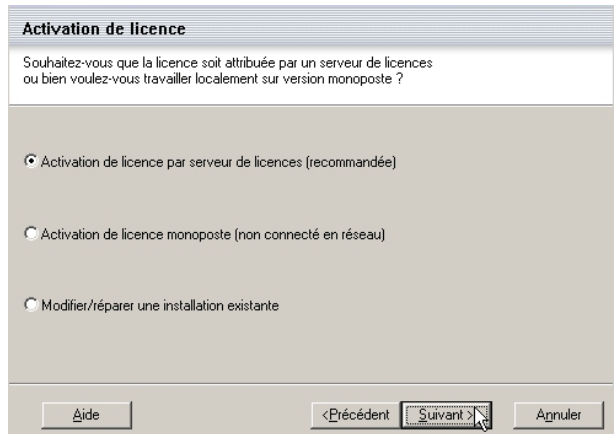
Activation de licence

Souhaitez-vous que la licence soit attribuée par un serveur de licences ou bien voulez-vous travailler localement sur version monoposte ?

Activation de licence par serveur de licences (recommandée)

Activation de licence monoposte (non connecté en réseau)

Modifier/réparer une installation existante

Aide

<Précédent

Suivant >

Annuler